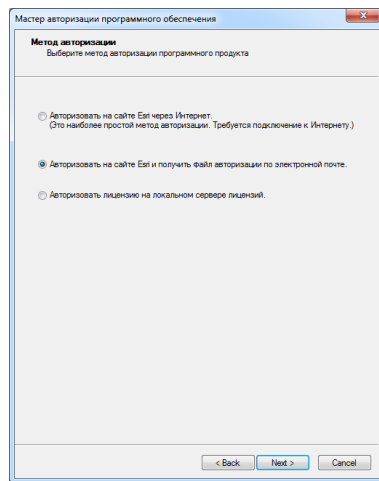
Мастер авторизации программного обеспечения

Метод авторизации
Выберите метод авторизации программного продукта

Авторизовать на сайте Esri через Интернет.
(Это наиболее простой метод авторизации. Требуется подключение к Интернету.)

Авторизовать на сайте Esri и получить файл авторизации по электронной почте.

Авторизовать лицензию на локальном сервере лицензий.

< Back
Next >
Cancel